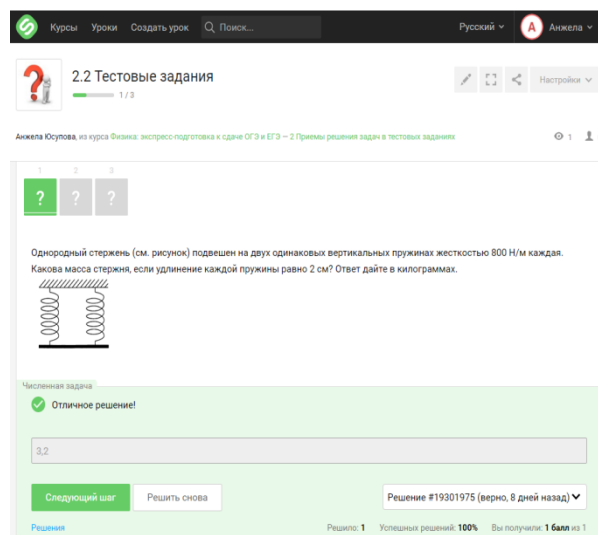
Курсы Уроки Создать урок Поиск... Русский А Анжела

2.2 Тестовые задания

1 / 3

Настройки

Анжела Юсупова, из курса Физика: экспресс-подготовка к сдаче ОГЭ и ЕГЭ — 2 Приемы решения задач в тестовых заданиях

1

1 2 3

? ? ?

Однородный стержень (см. рисунок) подвешен на двух одинаковых вертикальных пружинах жесткостью 800 Н/м каждая. Какова масса стержня, если удлинение каждой пружины равно 2 см? Ответ дайте в килограммах.

Численная задача

Отличное решение!

3,2

Следующий шаг Решить снова Решение #19301975 (верно, 8 дней назад)

Решения Решило: 1 Успешных решений: 100% Вы получили: 1 балл из 1